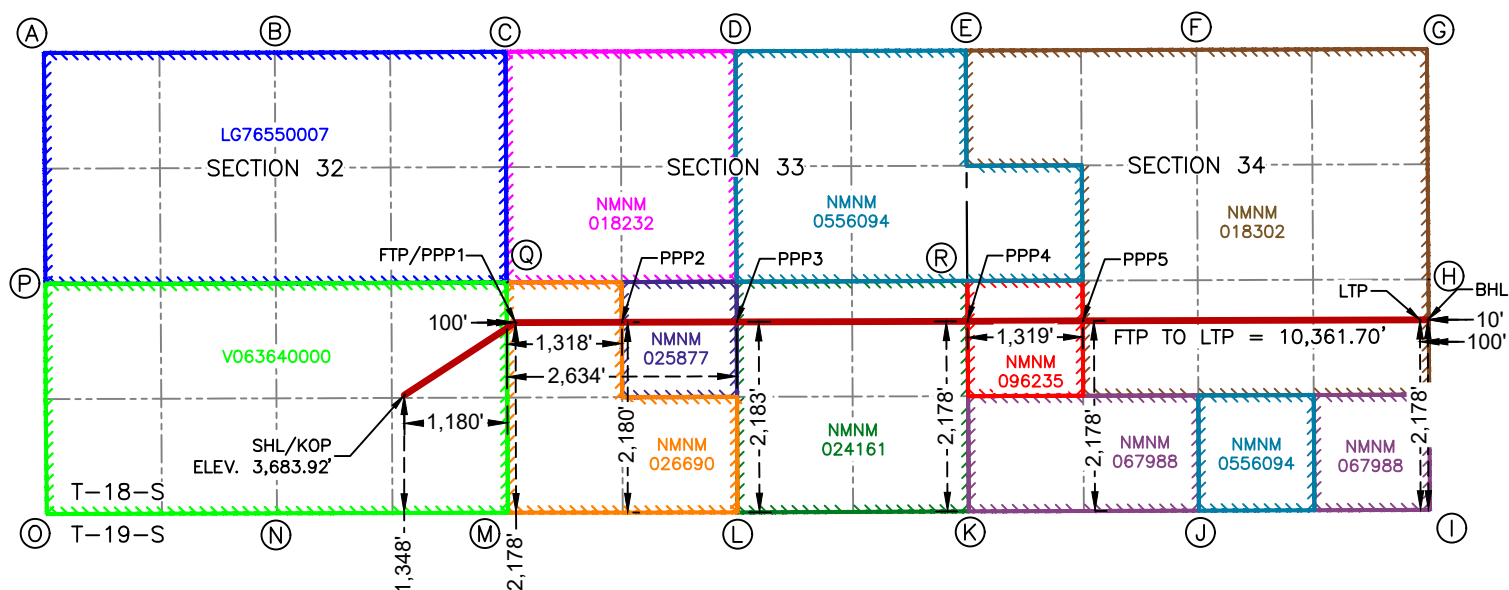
A B C D E F G

LG76550007

SECTION 32

SECTION 33

SECTION 34

NMNM 018232

NMNM 0556094

NMNM 018302

FTP/PPP1

Q

PPP2

PPP3

R

PPP4

PPP5

H

P

LTP

BHL

100'

1,318'

NMNM 025877

1,319'

FTP TO LTP = 10,361.70'

10'

100'

V063640000

2,634'

NMNM 096235

1,180'

2,180'

NMNM 026690

2,183'

NMNM 024161

2,178'

2,178'

NMNM 067988

NMNM 0556094

NMNM 067988

2,178'

SHL/KOP
ELEV. 3,683.92'

T-18-S

T-19-S

O N M L K J I

1,348'

2,178'